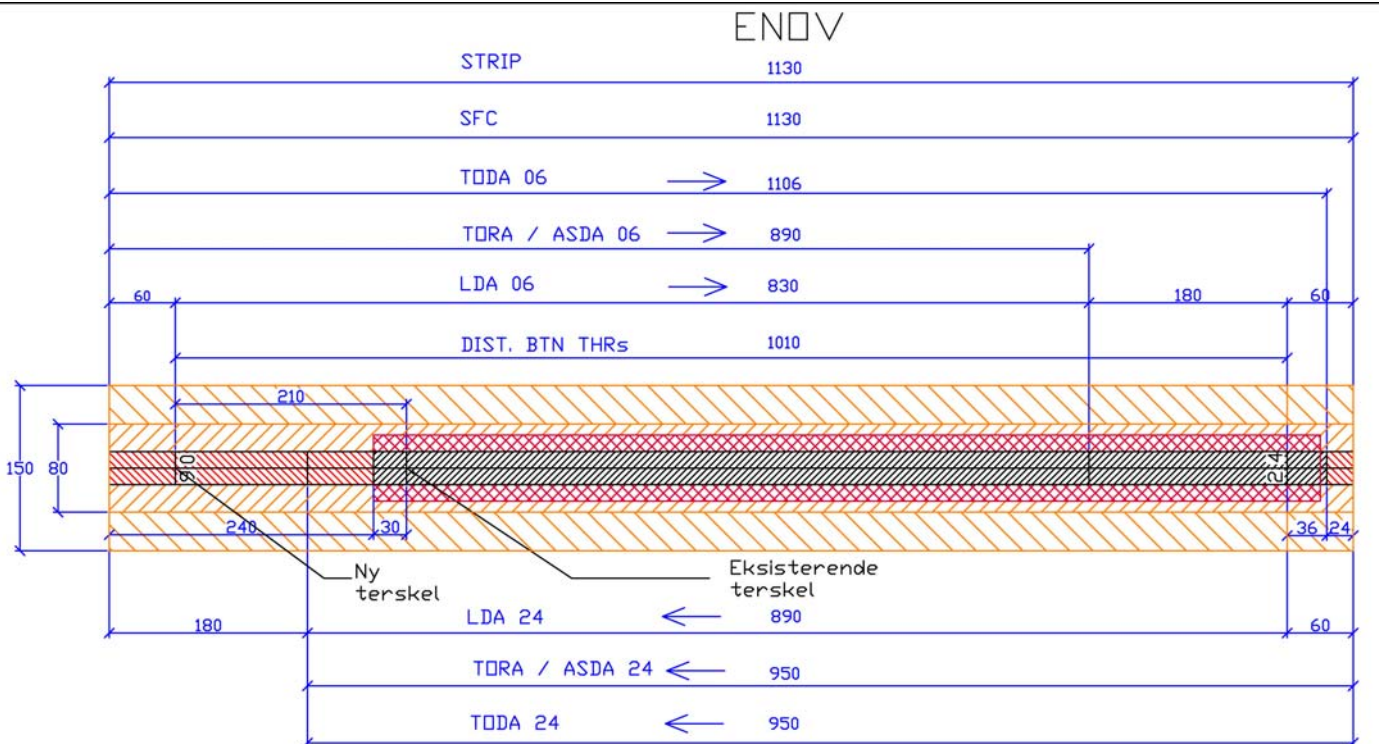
ENOV

STRIP 1130

SFC 1130

TODA 06 1106

TORA / ASDA 06 890

LDA 06 830

60 180 60

DIST. BTN THRs 1010

210

150 80 06 24

240 30 36 24

Ny terskel

Eksisterende terskel

180 LDA 24 890 60

TORA / ASDA 24 950

TODA 24 950